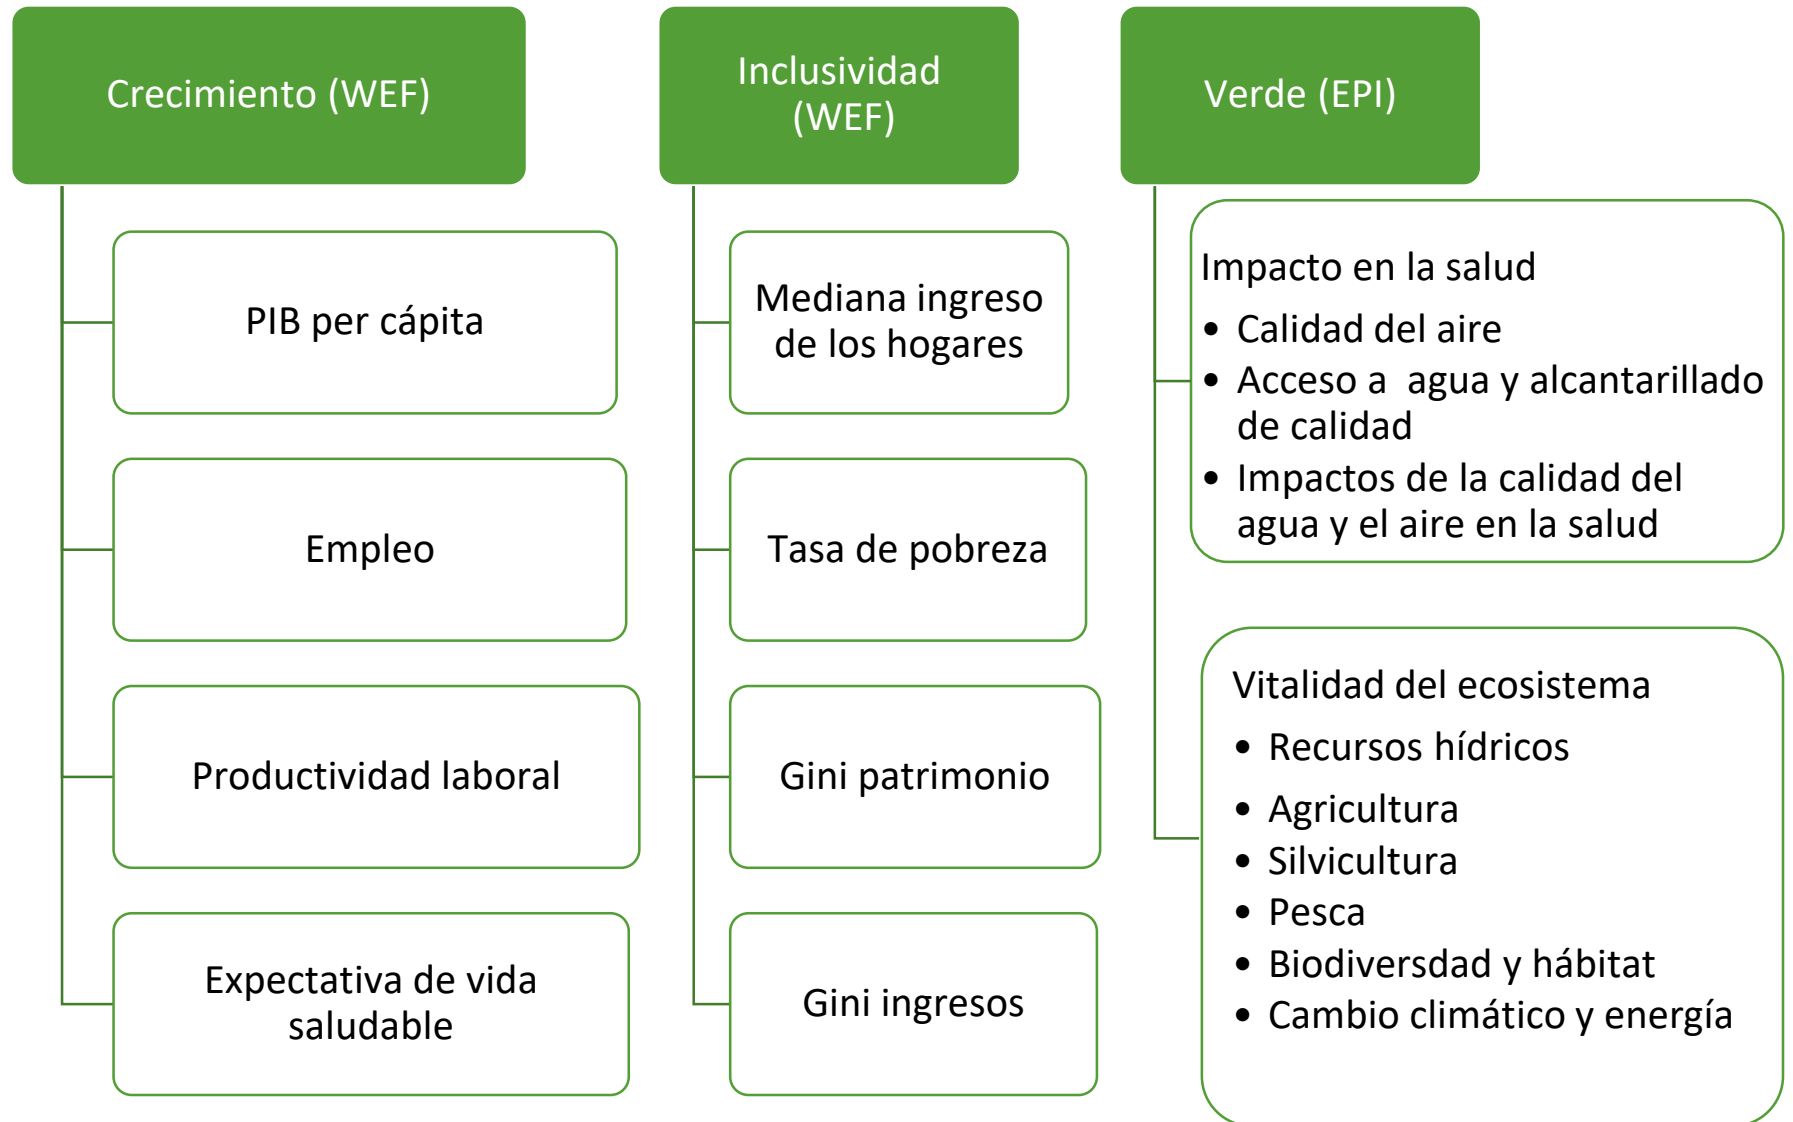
Crecimiento (WEF)

PIB per cápita

Empleo

Productividad laboral

Expectativa de vida saludable

Inclusividad (WEF)

Mediana ingreso de los hogares

Tasa de pobreza

Gini patrimonio

Gini ingresos

Verde (EPI)

Impacto en la salud
• Calidad del aire
• Acceso a agua y alcantarillado de calidad
• Impactos de la calidad del agua y el aire en la salud

Vitalidad del ecosistema
• Recursos hídricos
• Agricultura
• Silvicultura
• Pesca
• Biodiversdad y hábitat
• Cambio climático y energía